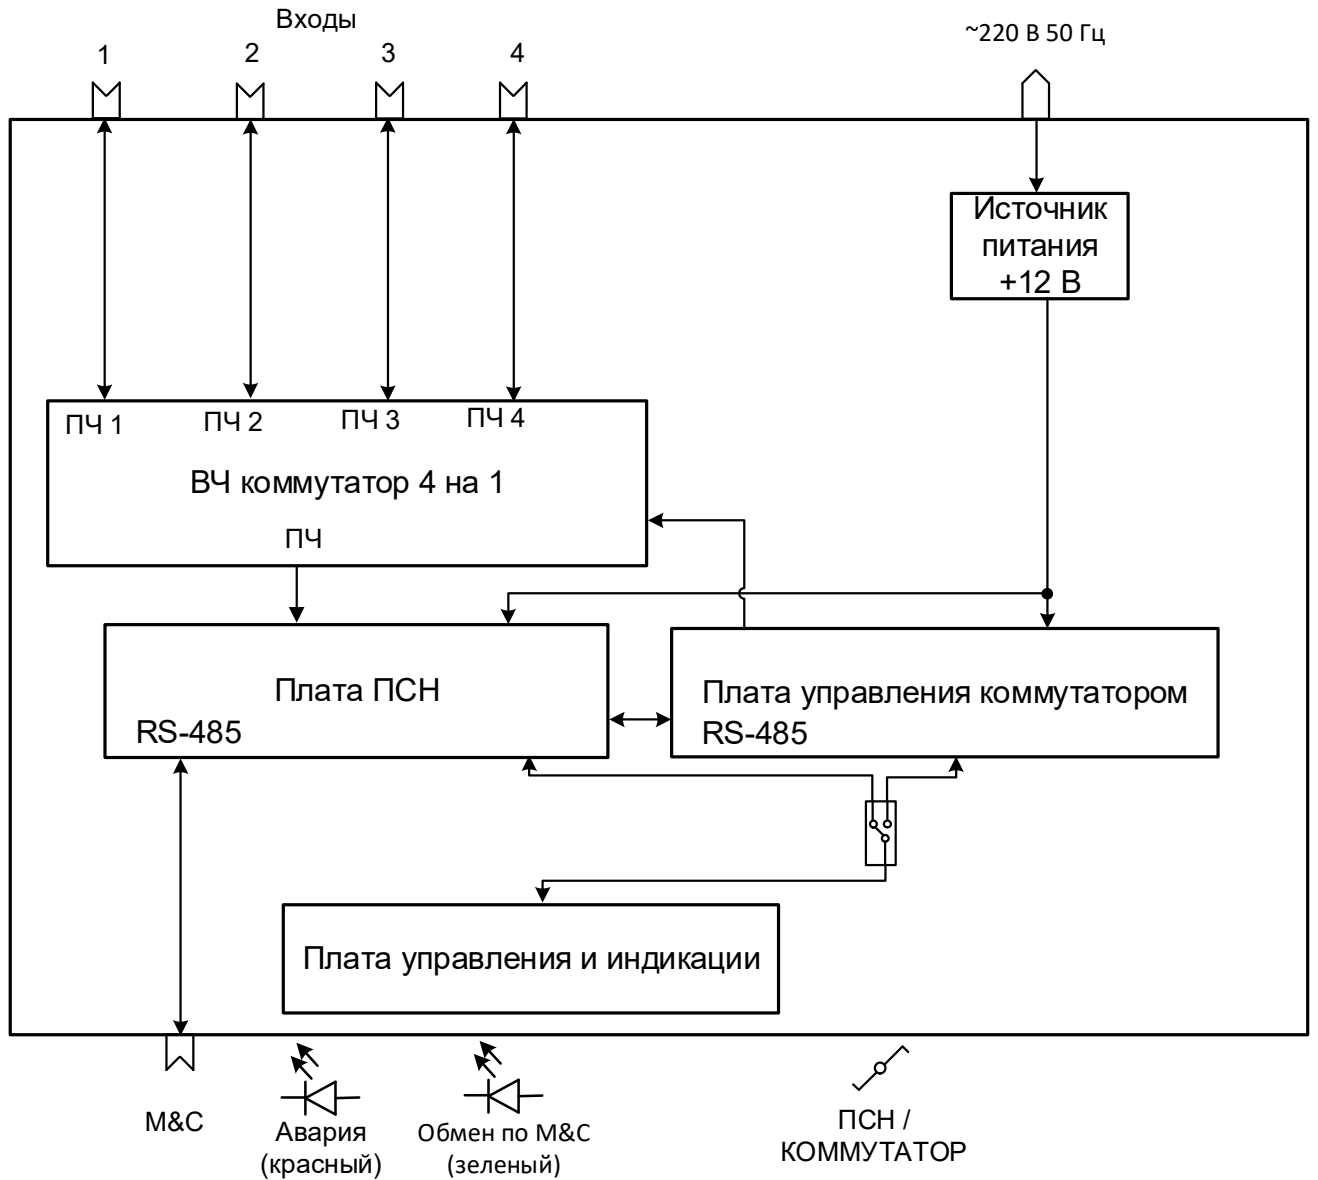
Входы

1

2

3

4

~220 В 50 Гц

Источник питания +12 В

ПЧ 1

ПЧ 2

ПЧ 3

ПЧ 4

ВЧ коммутатор 4 на 1

ПЧ

Плата ПСН

RS-485

Плата управления коммутатором

RS-485

Плата управления и индикации

M&C

Авария (красный)

Обмен по M&C (зеленый)

ПСН / КОММУТАТОР